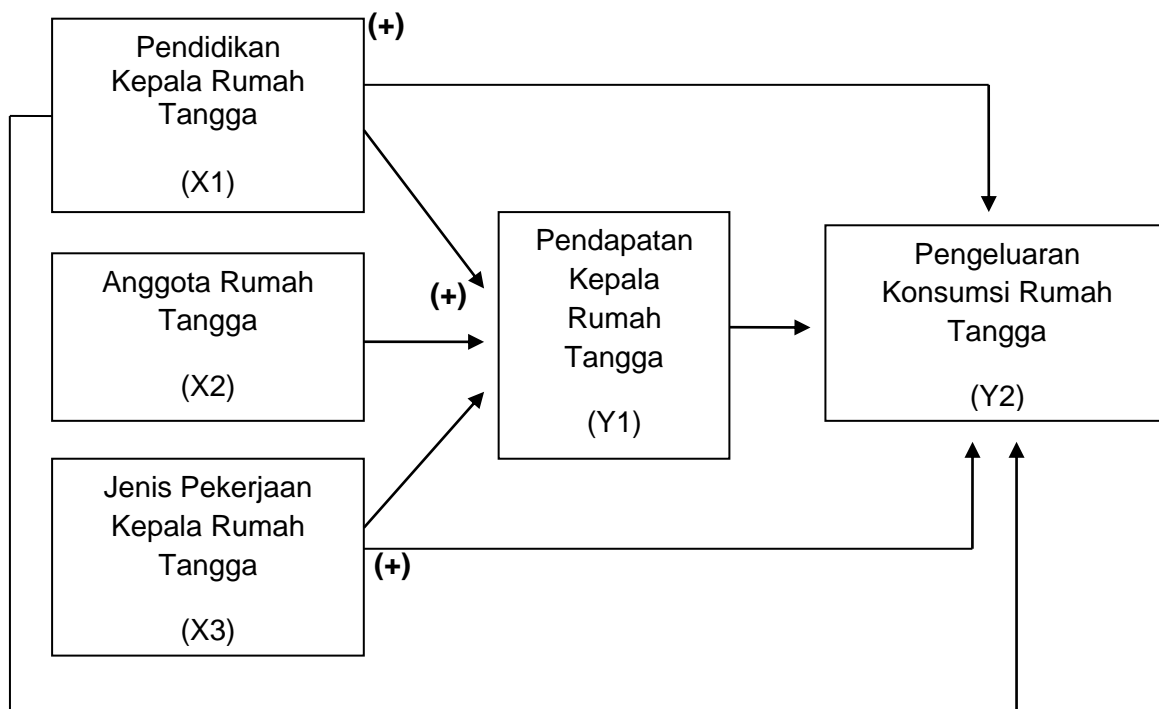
Pendidikan Kepala Rumah Tangga

(X1)

(+)

Anggota Rumah Tangga

(X2)

(+)

Jenis Pekerjaan Kepala Rumah Tangga

(X3)

(+)

Pendapatan Kepala Rumah Tangga

(Y1)

Pengeluaran Konsumsi Rumah Tangga

(Y2)